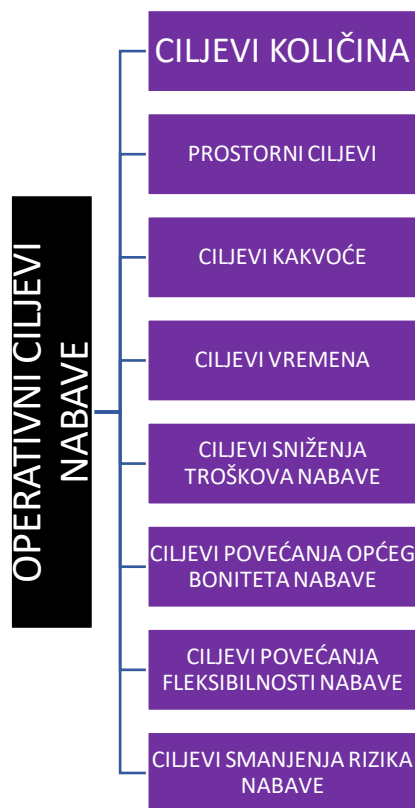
OPERATIVNI CILJEVI NABAVE

CILJEVI KOLIČINA

PROSTORNI CILJEVI

CILJEVI KAKVOĆE

CILJEVI VREMENA

CILJEVI SNIŽENJA TROŠKOVA NABAVE

CILJEVI POVEĆANJA OPĆEG BONITETA NABAVE

CILJEVI POVEĆANJA FLEKSIBILNOSTI NABAVE

CILJEVI SMANJENJA RIZIKA NABAVE